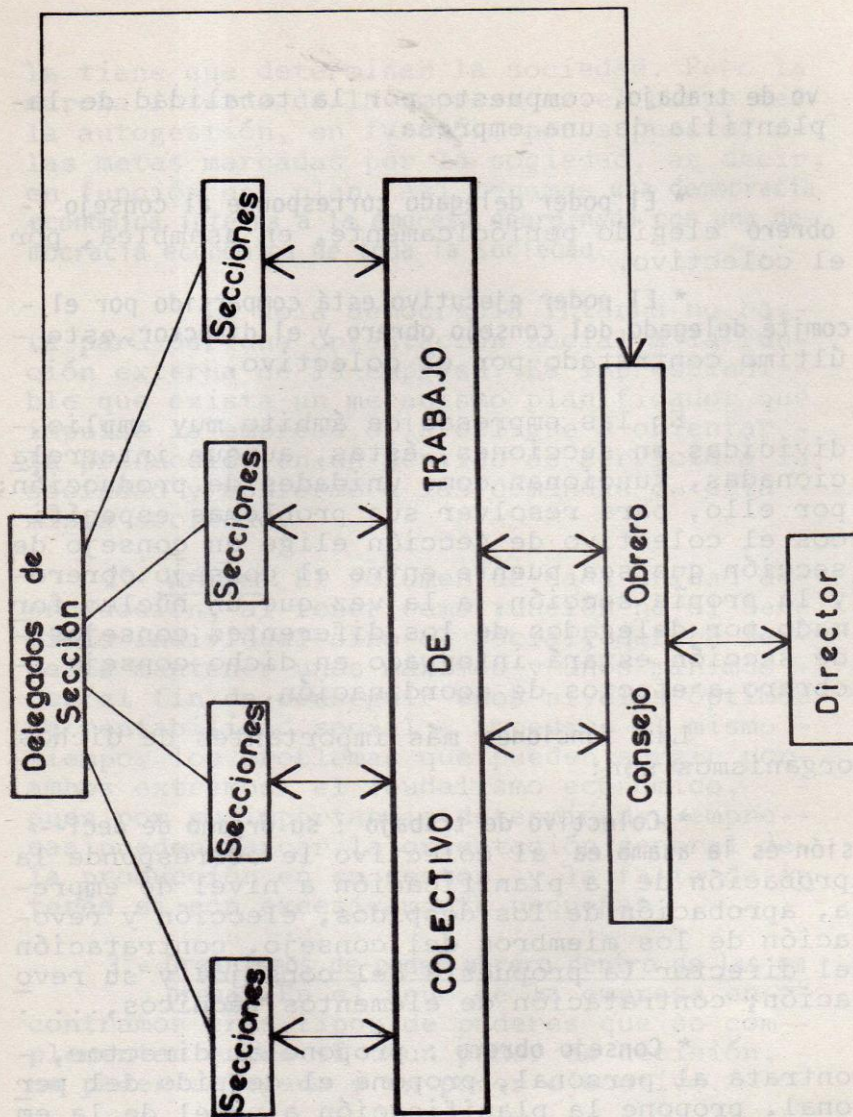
Delegados de Sección

Secciones

Secciones

Secciones

Secciones

Secciones

COLECTIVO DE TRABAJO

Consejo Obrero

Director

vo de trabajo, compuesto por la totalidad de la plantilla de una empresa.

* El poder delegado corresponde al consejo obrero elegido periódicamente, en asamblea, por el colectivo.

* El poder ejecutivo está compuesto por el comité delegado del consejo obrero y el director, este último contratado por el colectivo.

Las empresas, con ámbito muy amplio, divididas en secciones. Estas, aunque interrelacionadas, funcionan como unidades de producción; por ello, para resolver sus problemas específicos, el colectivo de sección elige un consejo de sección que puede ser, o bien el consejo obrero de la propia sección, a la vez que, por medio de un órgano con delegados de los diferentes consejos de sección estará integrado en dicho consejo obrero a efectos de coordinación.

Las funciones más importantes de los organismos son:

* Colectivo de trabajo : su órgano de decisión es la asamblea. Al colectivo le corresponde la aprobación de la planificación a nivel de empresa, aprobación de los despidos, elección y revocación de los miembros del consejo, contratación del director (a propuesta del consejo) y su revocación; contratación de elementos técnicos.

* Consejo obrero : propone el director, contrata al personal, propone el despido del personal, propone la planificación a nivel de la em